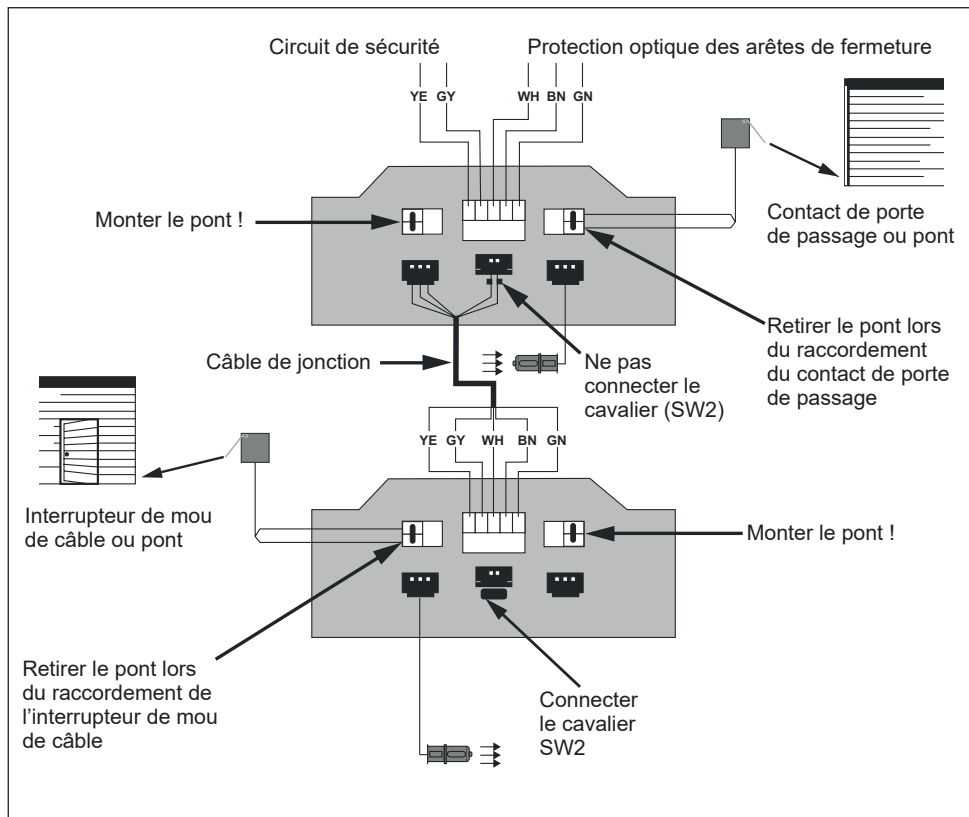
Circuit de sécurité

Protection optique des arêtes de fermeture

YE GY

WH BN GN

Monter le pont !

Contact de porte de passage ou pont

Retirer le pont lors du raccordement du contact de porte de passage

Câble de jonction

Ne pas connecter le cavalier (SW2)

YE GY WH BN GN

Interrupteur de mou de câble ou pont

Monter le pont !

Retirer le pont lors du raccordement de l'interrupteur de mou de câble

Connecter le cavalier SW2